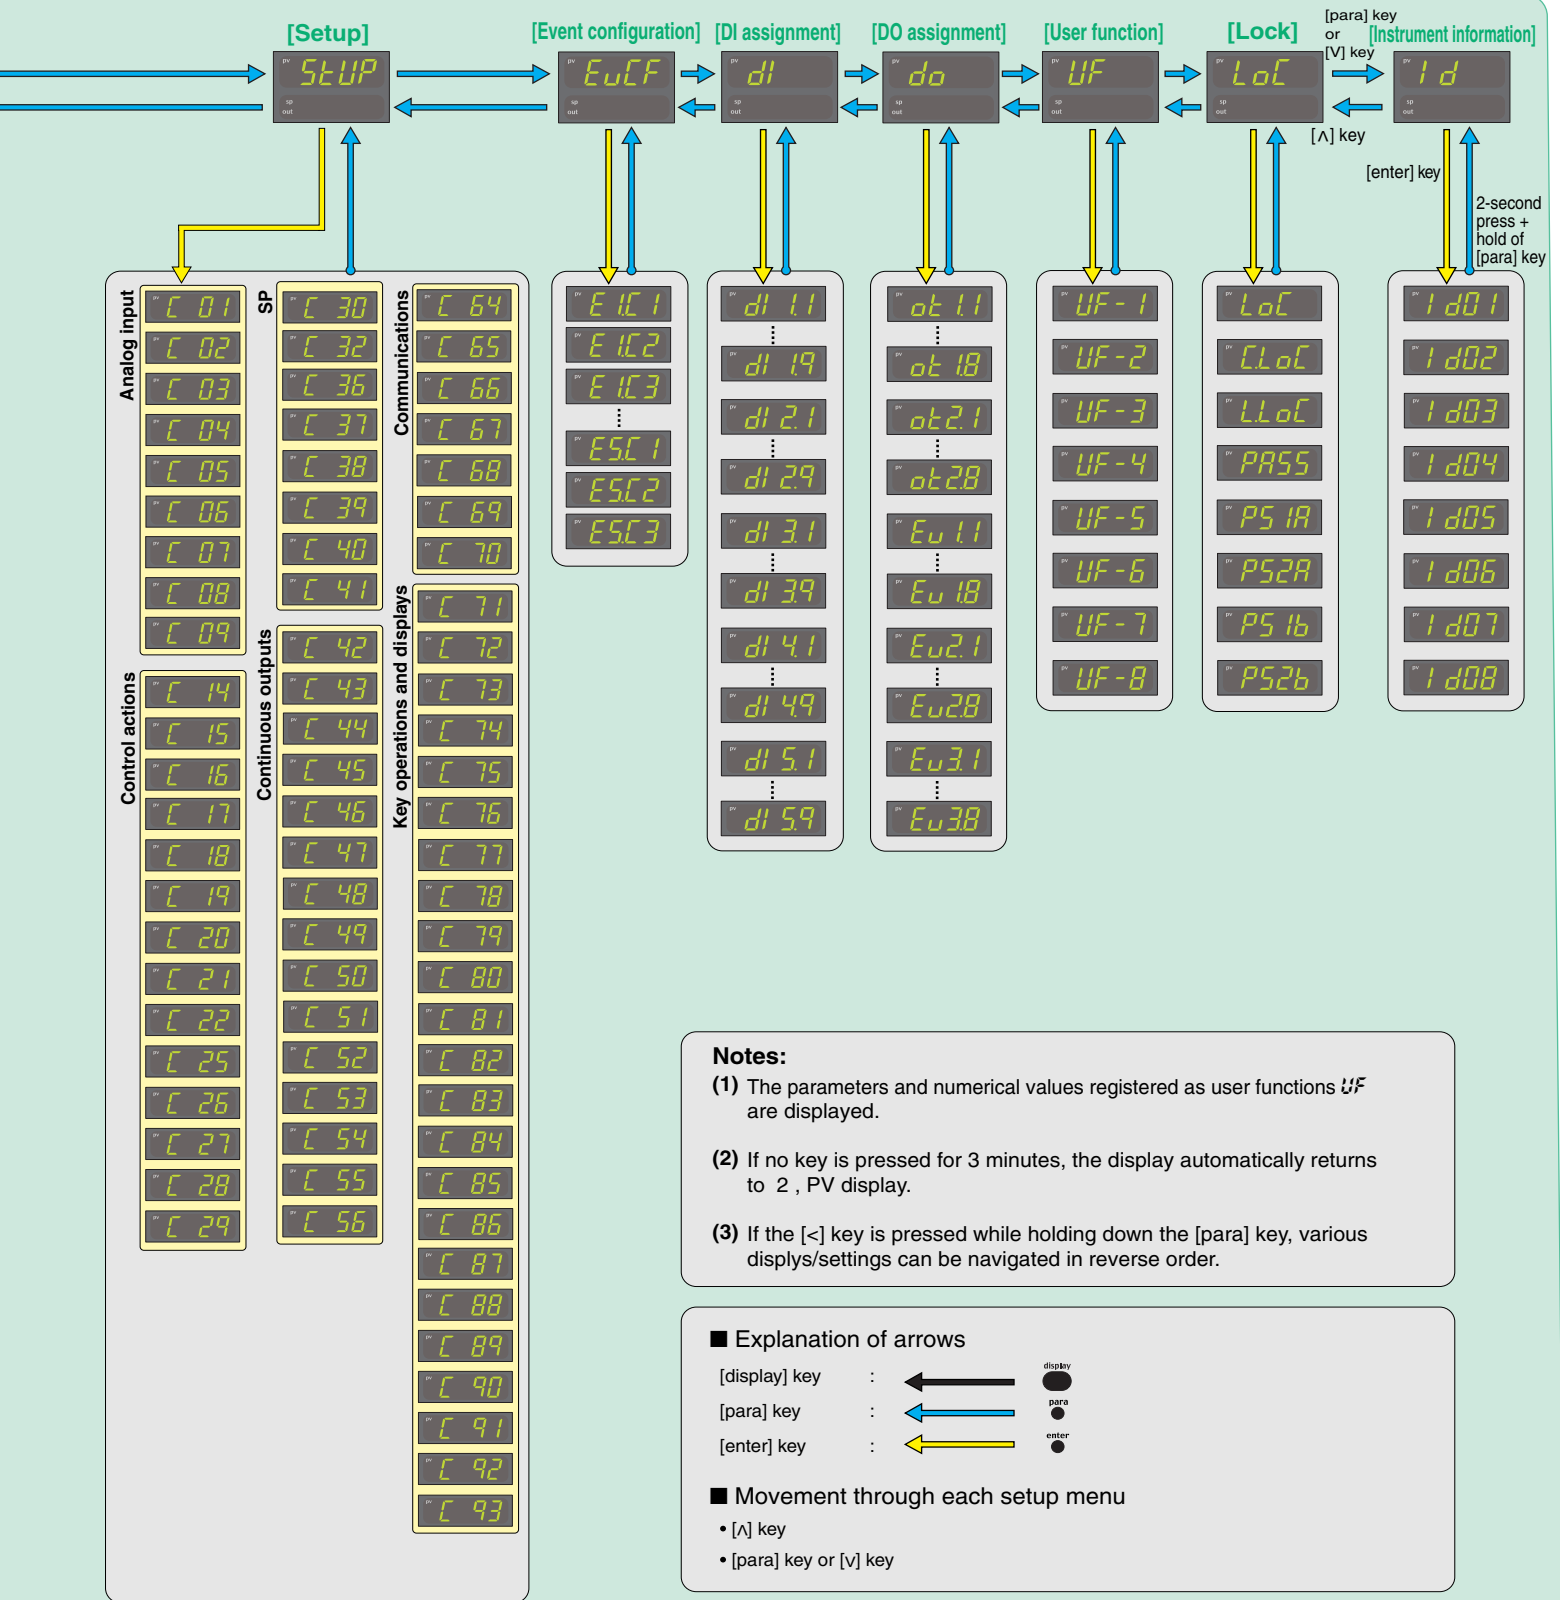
[Setup]
[Event configuration] [DI assignment] [DO assignment] [User function] [Lock] [para] key or [V] key [Instrument information]

StUP EuCF dI do UF LoC Id

[∧] key
[enter] key
2-second press + hold of [para] key

Analog input
C 01
C 02
C 03
C 04
C 05
C 06
C 07
C 08
C 09

Control actions
C 14
C 15
C 16
C 17
C 18
C 19
C 20
C 21
C 22
C 25
C 26
C 27
C 28
C 29

SP
C 30
C 32
C 36
C 37
C 38
C 39
C 40
C 41

Continuous outputs
C 42
C 43
C 44
C 45
C 46
C 47
C 48
C 49
C 50
C 51
C 52
C 53
C 54
C 55
C 56

Communications
C 64
C 65
C 66
C 67
C 68
C 69
C 70

Key operations and displays
C 71
C 72
C 73
C 74
C 75
C 76
C 77
C 78
C 79
C 80
C 81
C 82
C 83
C 84
C 85
C 86
C 87
C 88
C 89
C 90
C 91
C 92
C 93

E1C1
E1C2
E1C3
ESC1
ESC2
ESC3

dI 1.1
dI 1.9
dI 2.1
dI 2.9
dI 3.1
dI 3.9
dI 4.1
dI 4.9
dI 5.1
dI 5.9

ot 1.1
ot 1.8
ot 2.1
ot 2.8
Eu 1.1
Eu 1.8
Eu 2.1
Eu 2.8
Eu 3.1
Eu 3.8

UF-1
UF-2
UF-3
UF-4
UF-5
UF-6
UF-7
UF-8

LoC
C.LoC
L.LoC
PASS
PS1A
PS2A
PS1b
PS2b

Id01
Id02
Id03
Id04
Id05
Id06
Id07
Id08

Notes:
(1) The parameters and numerical values registered as user functions UF are displayed.

(2) If no key is pressed for 3 minutes, the display automatically returns to 2 , PV display.

(3) If the [<] key is pressed while holding down the [para] key, various displys/settings can be navigated in reverse order.

■ Explanation of arrows
[display] key : display
[para] key : para
[enter] key : enter

■ Movement through each setup menu
• [∧] key
• [para] key or [v] key